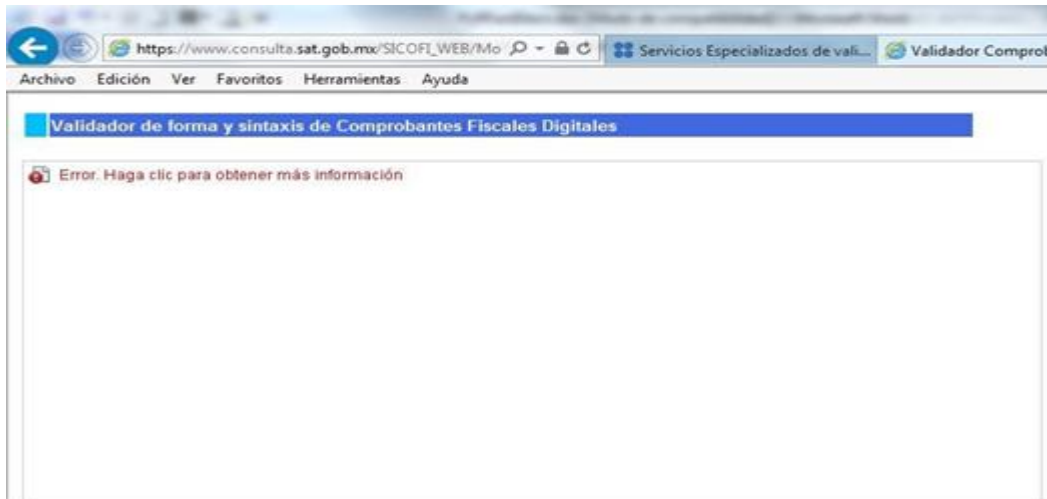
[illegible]

https://www.consulta.sat.gob.mx/SICOFI_WEB/Mo

Servicios Especializados de vali...

Validador Comprol

Archivo Edición Ver Favoritos Herramientas Ayuda

Validador de forma y sintaxis de Comprobantes Fiscales Digitales

Error. Haga clic para obtener más información